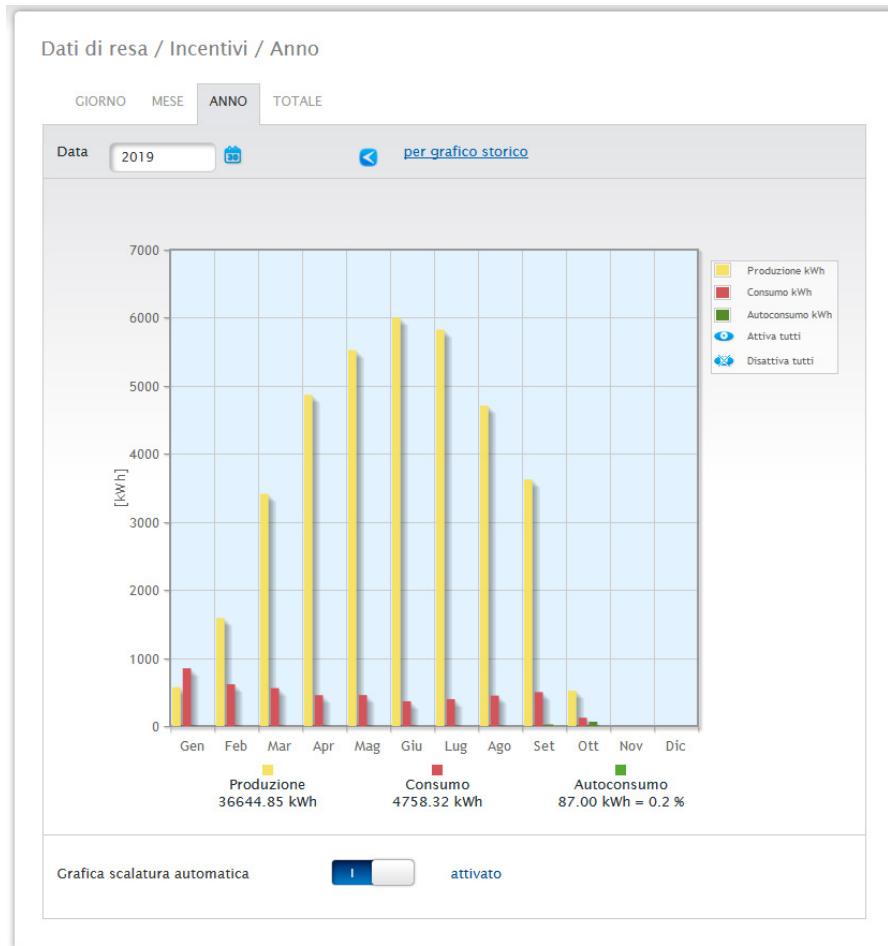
Dati di resa / Incentivi / Anno

GIORNO MESE ANNO TOTALE

Data 2019

per grafico storico

7000
6000
5000
4000
3000
2000
1000
0

[kWh]

Gen Feb Mar Apr Mag Giu Lug Ago Set Ott Nov Dic

Produzione kWh
Consumo kWh
Autoconsumo kWh
Attiva tutti
Disattiva tutti

Produzione
36644.85 kWh

Consumo
4758.32 kWh

Autoconsumo
87.00 kWh = 0.2 %

Grafica scalatura automatica

I

attivato